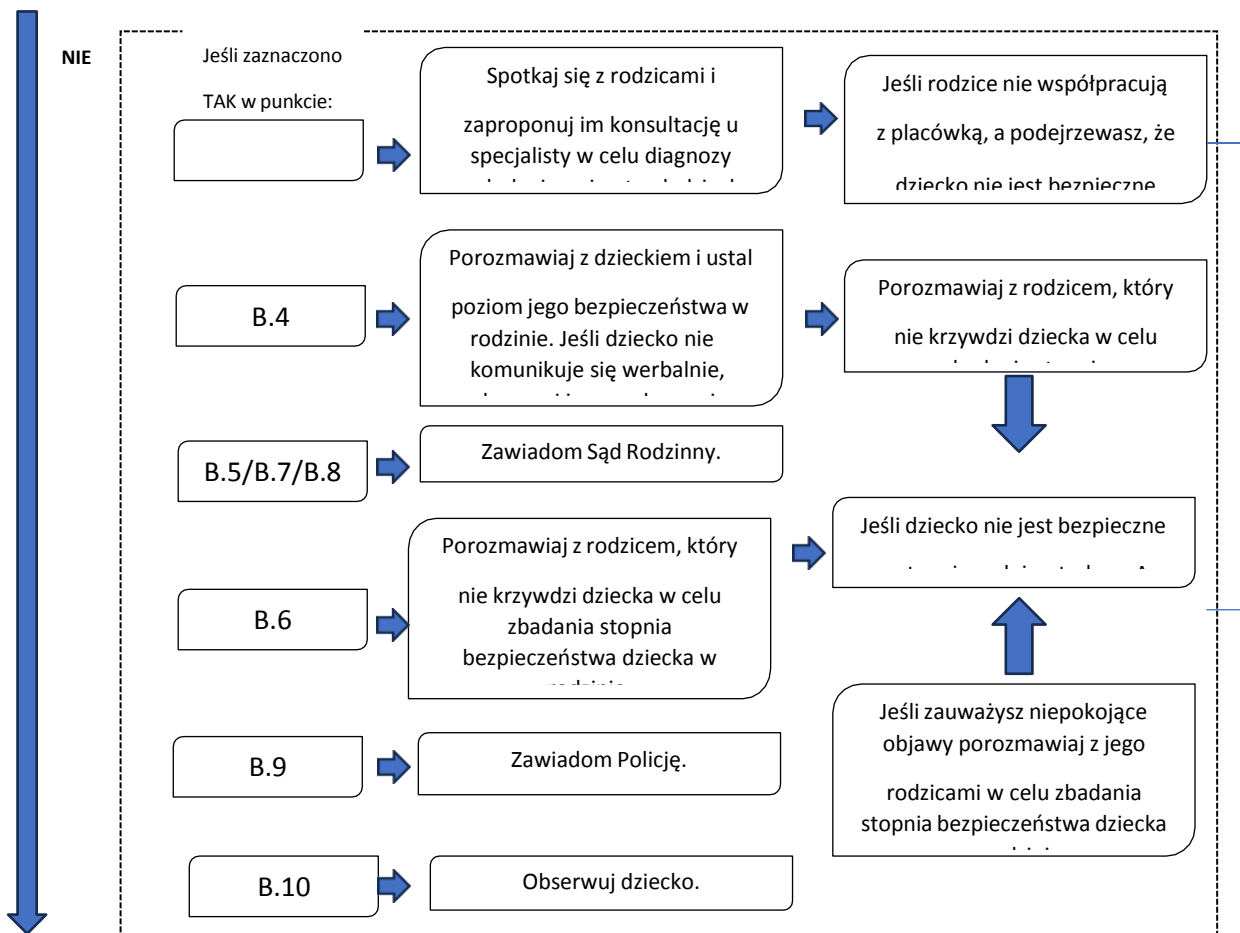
NIE

Jeśli zaznaczono TAK w punkcie:

Spotkaj się z rodzicami i zaproponuj im konsultację u specjalisty w celu diagnozy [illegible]

Jeśli rodzice nie współpracują z placówką, a podejrzewasz, że dziecko nie jest bezpieczne

B.4

Porozmawiaj z dzieckiem i ustal poziom jego bezpieczeństwa w rodzinie. Jeśli dziecko nie komunikuje się werbalnie, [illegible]

Porozmawiaj z rodzicem, który nie krzywdzi dziecka w celu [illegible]

B.5/B.7/B.8

Zawiadom Sąd Rodzinny.

Jeśli dziecko nie jest bezpieczne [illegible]

B.6

Porozmawiaj z rodzicem, który nie krzywdzi dziecka w celu zbadania stopnia bezpieczeństwa dziecka w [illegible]

B.9

Zawiadom Policję.

Jeśli zauważysz niepokojące objawy porozmawiaj z jego rodzicami w celu zbadania stopnia bezpieczeństwa dziecka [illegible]

B.10

Obserwuj dziecko.